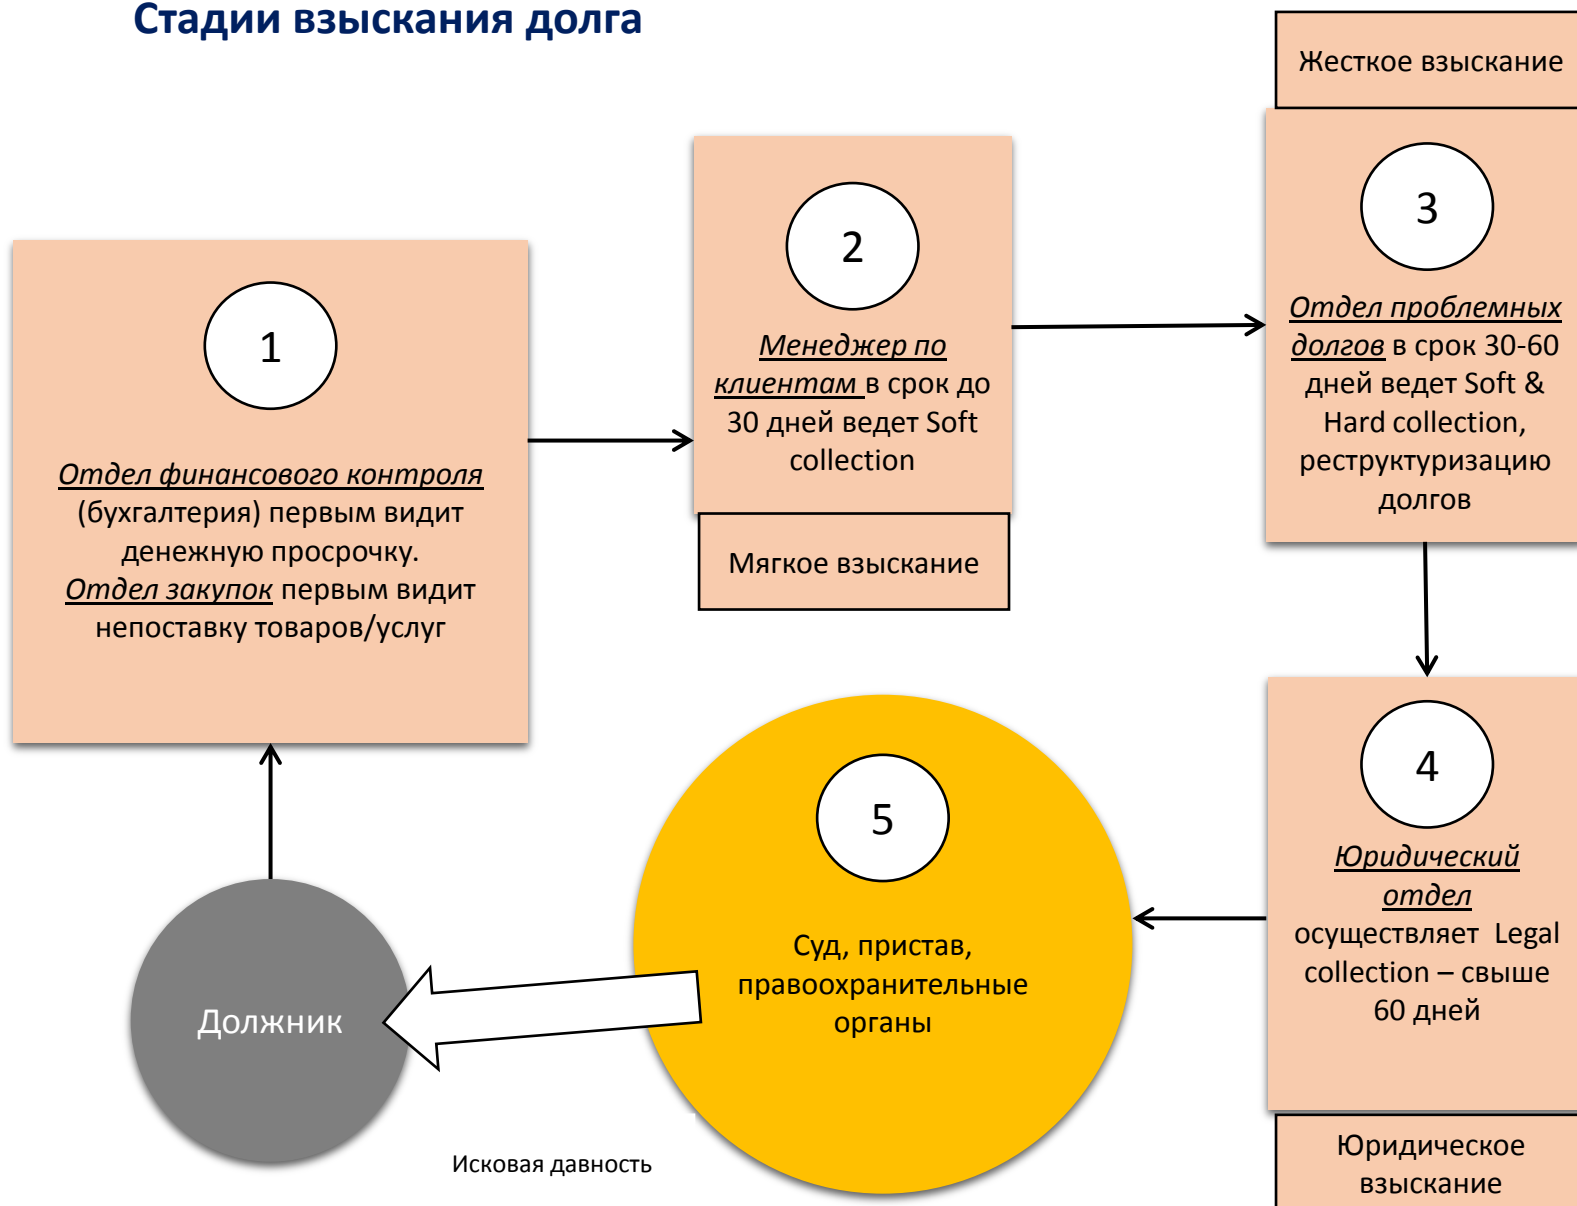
Стадии взыскания долга

Жесткое взыскание

1

Отдел финансового контроля (бухгалтерия) первым видит денежную просрочку. Отдел закупок первым видит непоставку товаров/услуг

2

Менеджер по клиентам в срок до 30 дней ведет Soft collection

Мягкое взыскание

3

Отдел проблемных долгов в срок 30-60 дней ведет Soft & Hard collection, реструктуризацию долгов

4

Юридический отдел осуществляет Legal collection – свыше 60 дней

Юридическое взыскание

5

Суд, пристав, правоохранительные органы

Должник

Исковая давность